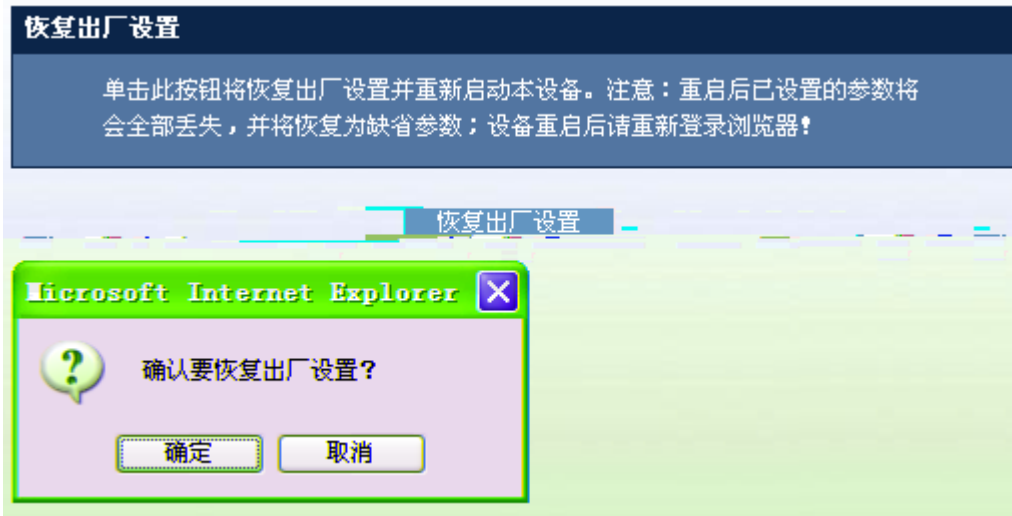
恢复出厂设置

单击此按钮将恢复出厂设置并重新启动本设备。注意：重启后已设置的参数将会全部丢失，并将恢复为缺省参数；设备重启后请重新登录浏览器！

恢复出厂设置

Microsoft Internet Explorer

确认要恢复出厂设置？

确定 取消